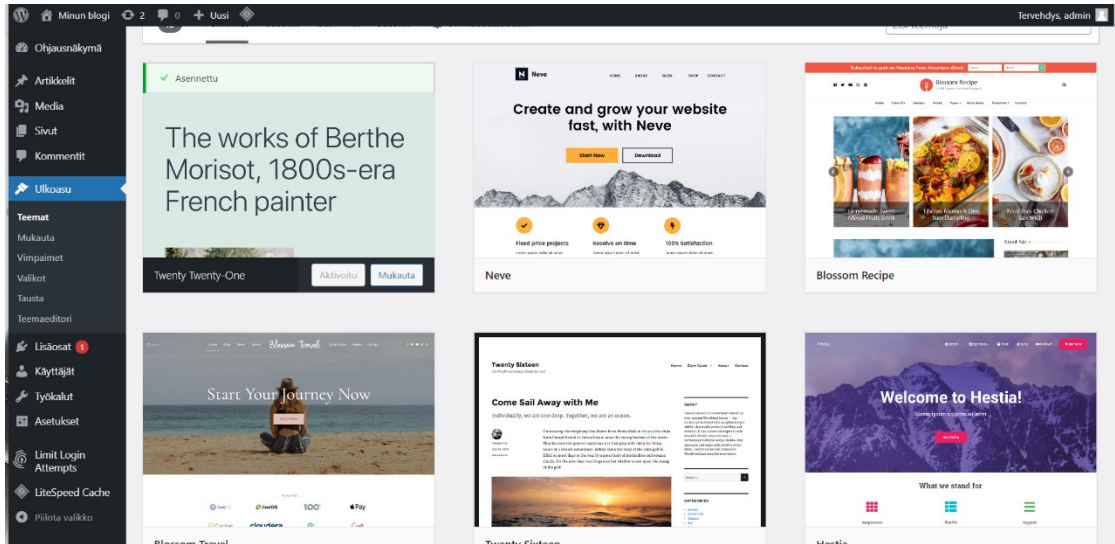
Minun blogi 2 0 Uusi

Tervehdys, admin

Ohjausnäkymä

Artikkelit

Media

Sivut

Kommentit

Ulkoasu

Teemat

Mukauta

Vimpaimet

Valikot

Tausta

Teemaeditori

Lisäosat 1

Käyttäjät

Työkalut

Asetukset

Limit Login Attempts

LiteSpeed Cache

Piilota valikko

Asennettu

The works of Berthe Morisot, 1800s-era French painter

Twenty Twenty-One

Aktivoitu

Mukauta

Neve

Create and grow your website fast, with Neve

Start Now

Download

Fixed price projects

Receive on time

100% Satisfaction

Neve

Blossom Recipe

Blossom Recipe

Start Your Journey Now

Twenty Sixteen

Come Sail Away with Me

Individually, we are one drop. Together, we are an ocean.

Welcome to Hestia!

What we stand for

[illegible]